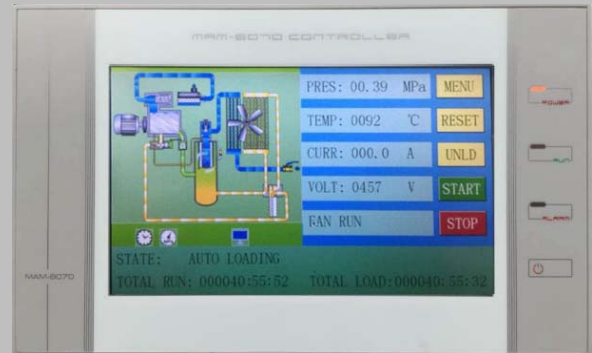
MAM-6070 CONTROLLER

PRES: 00.39 MPa
MENU
TEMP: 0092 ℃
RESET
CURR: 000.0 A
UNLD
VOLT: 0457 V
START
FAN RUN
STOP

STATE: AUTO LOADING
TOTAL RUN: 000040:55:52 TOTAL LOAD:000040:55:32

POWER
RUN
ALARM

MAM-6070